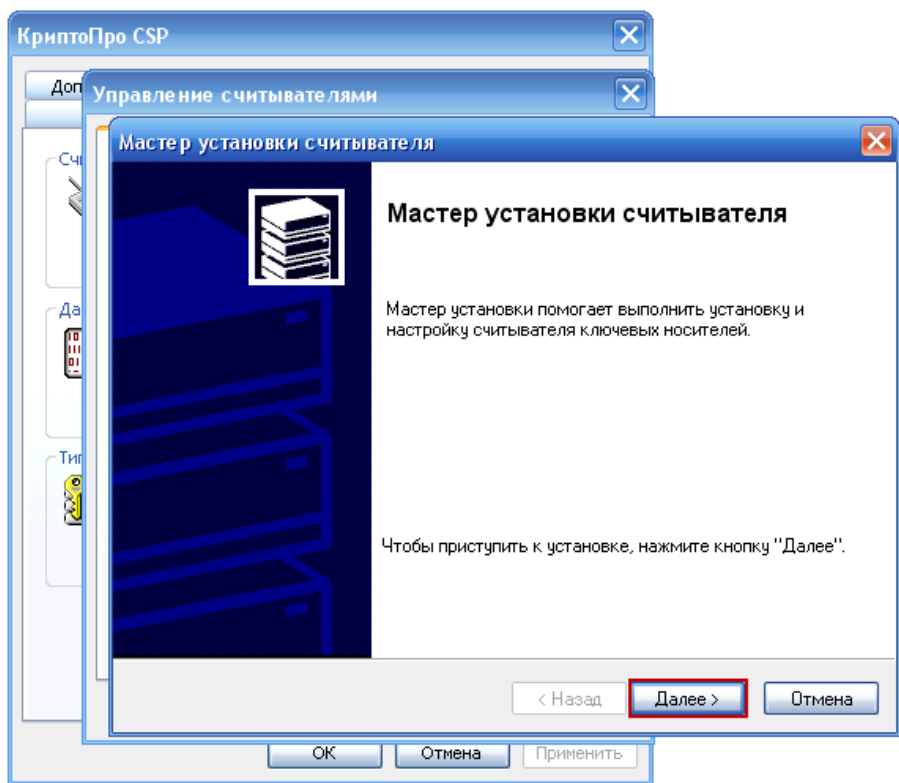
КриптоПро CSP

Доп

Управление считывателями

Мастер установки считывателя

Счи

Да

Тип

Мастер установки считывателя

Мастер установки помогает выполнить установку и настройку считывателя ключевых носителей.

Чтобы приступить к установке, нажмите кнопку "Далее".

< Назад

Далее >

Отмена

ОК

Отмена

Применить